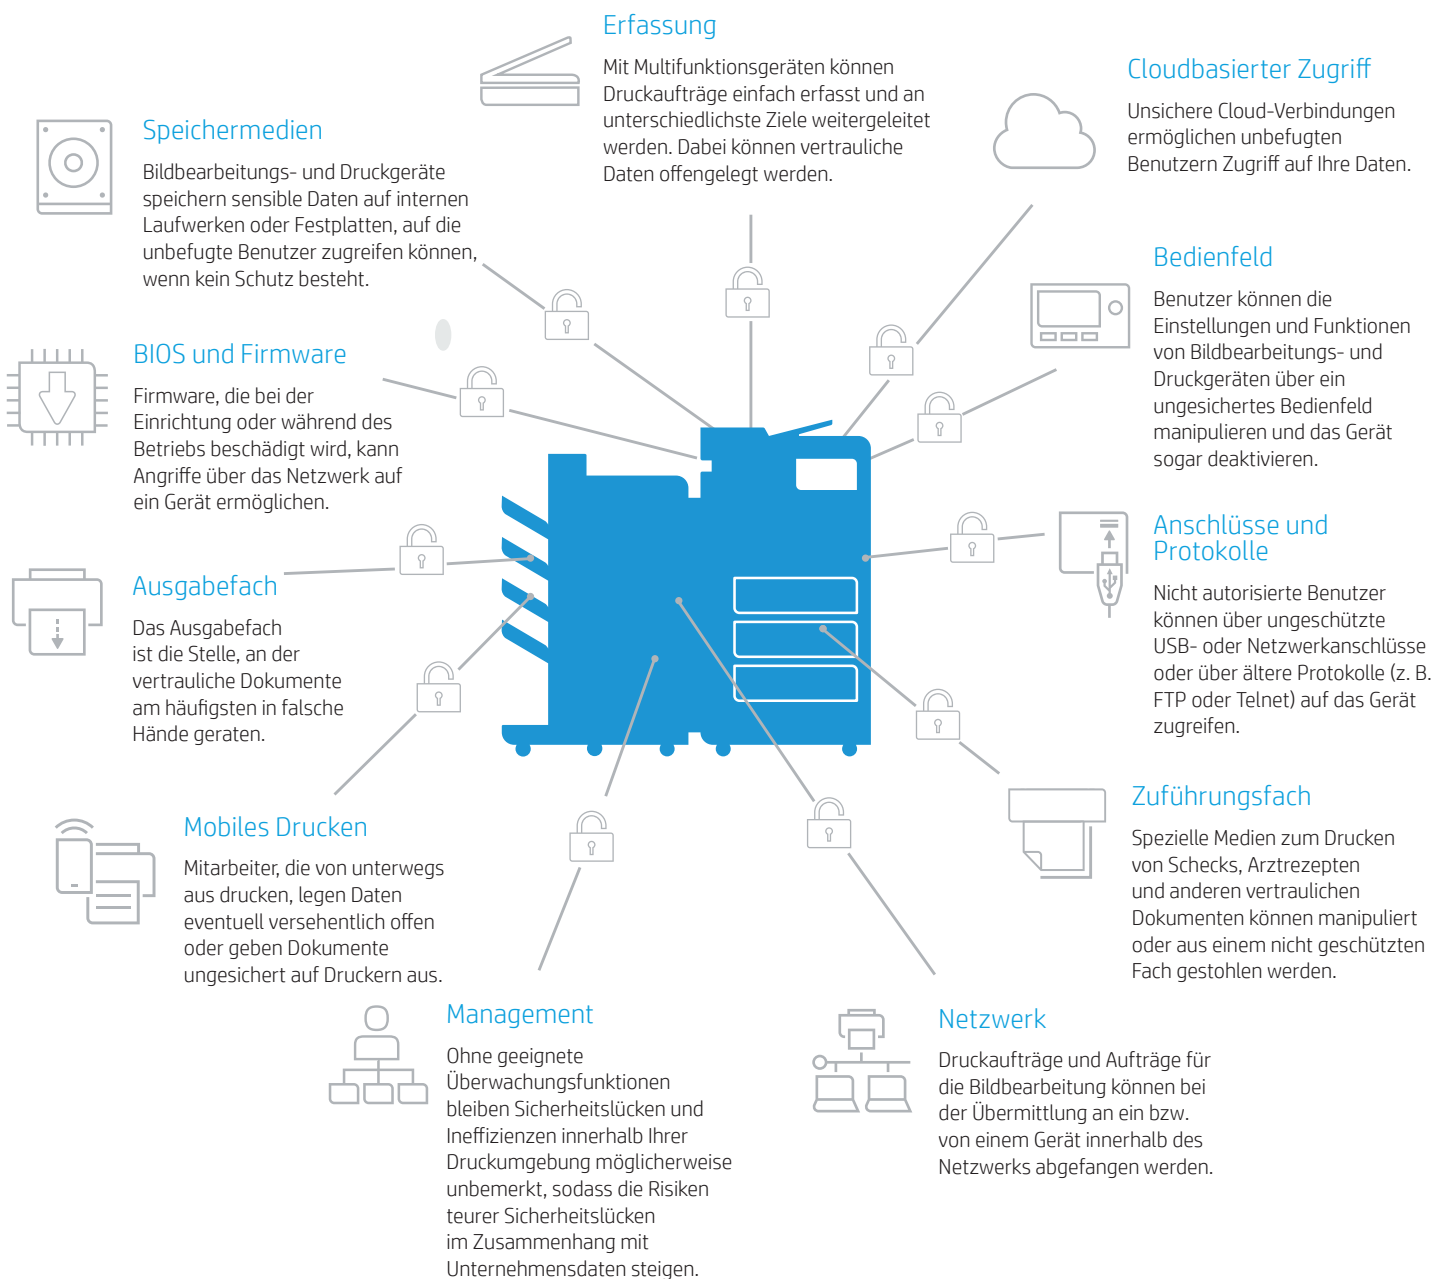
Erfassung

Mit Multifunktionsgeräten können Druckaufträge einfach erfasst und an unterschiedlichste Ziele weitergeleitet werden. Dabei können vertrauliche Daten offengelegt werden.

Cloudbasierter Zugriff

Unsichere Cloud-Verbindungen ermöglichen unbefugten Benutzern Zugriff auf Ihre Daten.

Speichermedien

Bildbearbeitungs- und Druckgeräte speichern sensible Daten auf internen Laufwerken oder Festplatten, auf die unbefugte Benutzer zugreifen können, wenn kein Schutz besteht.

Bedienfeld

Benutzer können die Einstellungen und Funktionen von Bildbearbeitungs- und Druckgeräten über ein ungesichertes Bedienfeld manipulieren und das Gerät sogar deaktivieren.

BIOS und Firmware

Firmware, die bei der Einrichtung oder während des Betriebs beschädigt wird, kann Angriffe über das Netzwerk auf ein Gerät ermöglichen.

Anschlüsse und Protokolle

Nicht autorisierte Benutzer können über ungeschützte USB- oder Netzwerkanschlüsse oder über ältere Protokolle (z. B. FTP oder Telnet) auf das Gerät zugreifen.

Ausgabefach

Das Ausgabefach ist die Stelle, an der vertrauliche Dokumente am häufigsten in falsche Hände geraten.

Zuführungsfach

Spezielle Medien zum Drucken von Schecks, Arztrezepten und anderen vertraulichen Dokumenten können manipuliert oder aus einem nicht geschützten Fach gestohlen werden.

Mobiles Drucken

Mitarbeiter, die von unterwegs aus drucken, legen Daten eventuell versehentlich offen oder geben Dokumente ungesichert auf Druckern aus.

Management

Ohne geeignete Überwachungsfunktionen bleiben Sicherheitslücken und Ineffizienzen innerhalb Ihrer Druckumgebung möglicherweise unbemerkt, sodass die Risiken teurer Sicherheitslücken im Zusammenhang mit Unternehmensdaten steigen.

Netzwerk

Druckaufträge und Aufträge für die Bildbearbeitung können bei der Übermittlung an ein bzw. von einem Gerät innerhalb des Netzwerks abgefangen werden.